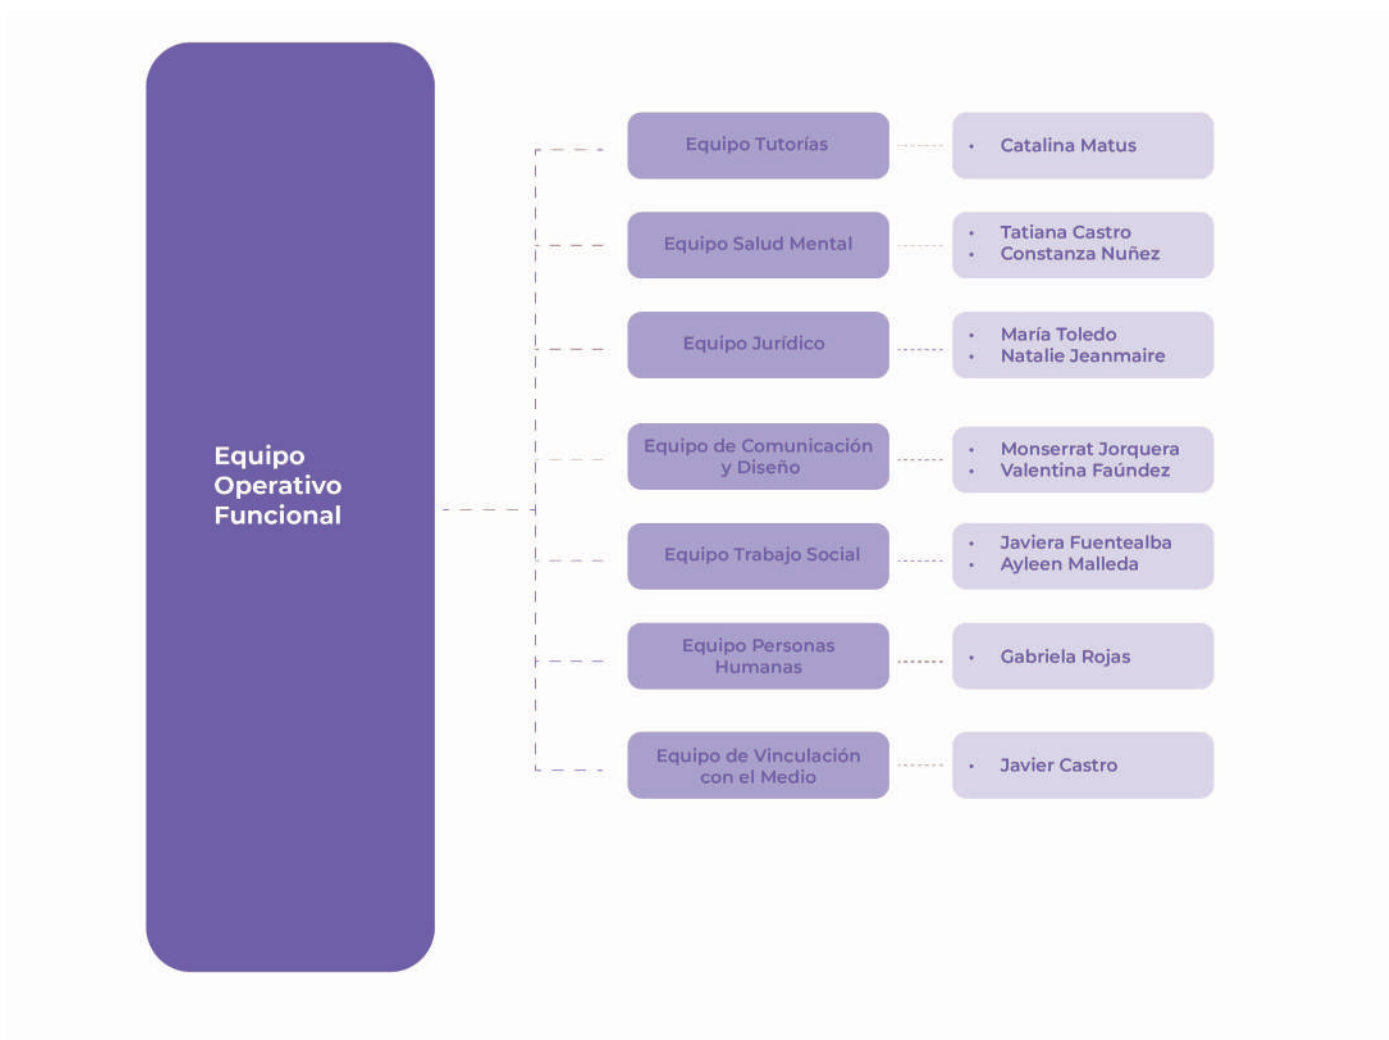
Equipo Operativo Funcional

Equipo Tutorías

- Catalina Matus

Equipo Salud Mental

- Tatiana Castro
- Constanza Nuñez

Equipo Jurídico

- María Toledo
- Natalie Jeanmaire

Equipo de Comunicación y Diseño

- Monserrat Jorquera
- Valentina Faúndez

Equipo Trabajo Social

- Javiera Fuentealba
- Ayleen Malleda

Equipo Personas Humanas

- Gabriela Rojas

Equipo de Vinculación con el Medio

- Javier Castro